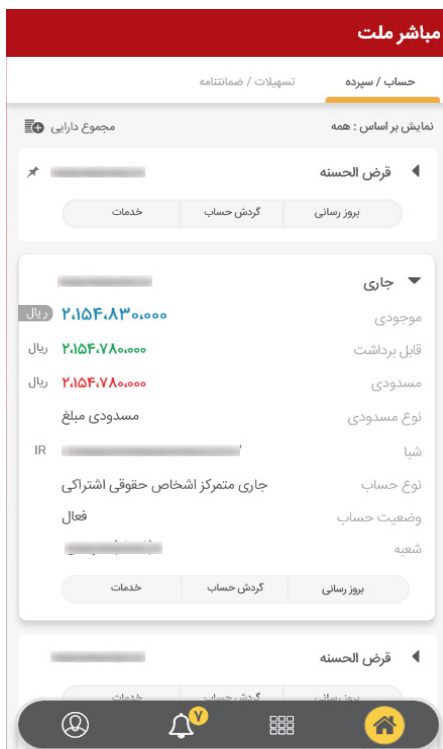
مباشر ملت

حساب / سپرده
تسهیلات / ضمانتنامه

نمایش بر اساس : همه
مجموع دارایی

قرض الحسنه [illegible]
بروز رسانی
گردش حساب
خدمات

جاری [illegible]
موجودی ۲،۱۵۴،۸۳۰،۰۰۰ ریال
قابل برداشت ۲،۱۵۴،۷۸۰،۰۰۰ ریال
مسدودی ۲،۱۵۴،۷۸۰،۰۰۰ ریال
نوع مسدودی مسدودی مبلغ
شبا IR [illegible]
نوع حساب جاری متمرکز اشخاص حقوقی اشتراکی
وضعیت حساب فعال
شعبه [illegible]
بروز رسانی
گردش حساب
خدمات

قرض الحسنه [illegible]
بروز رسانی
گردش حساب
خدمات

۷